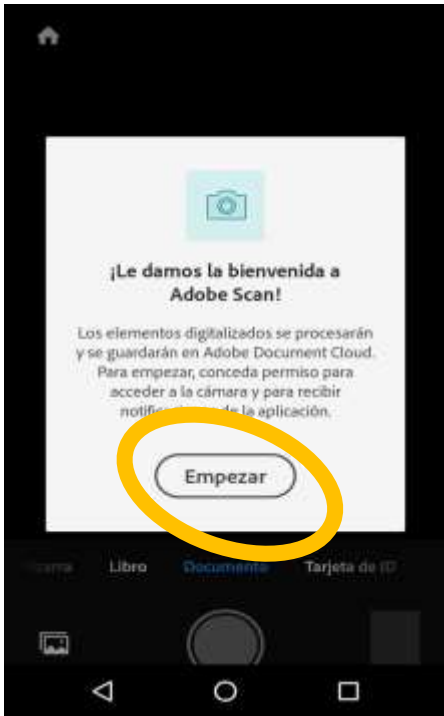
¡Le damos la bienvenida a Adobe Scan!

Los elementos digitalizados se procesarán y se guardarán en Adobe Document Cloud. Para empezar, conceda permiso para acceder a la cámara y para recibir notifi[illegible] de la aplicación.

Empezar

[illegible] Libro Documento Tarjeta de ID